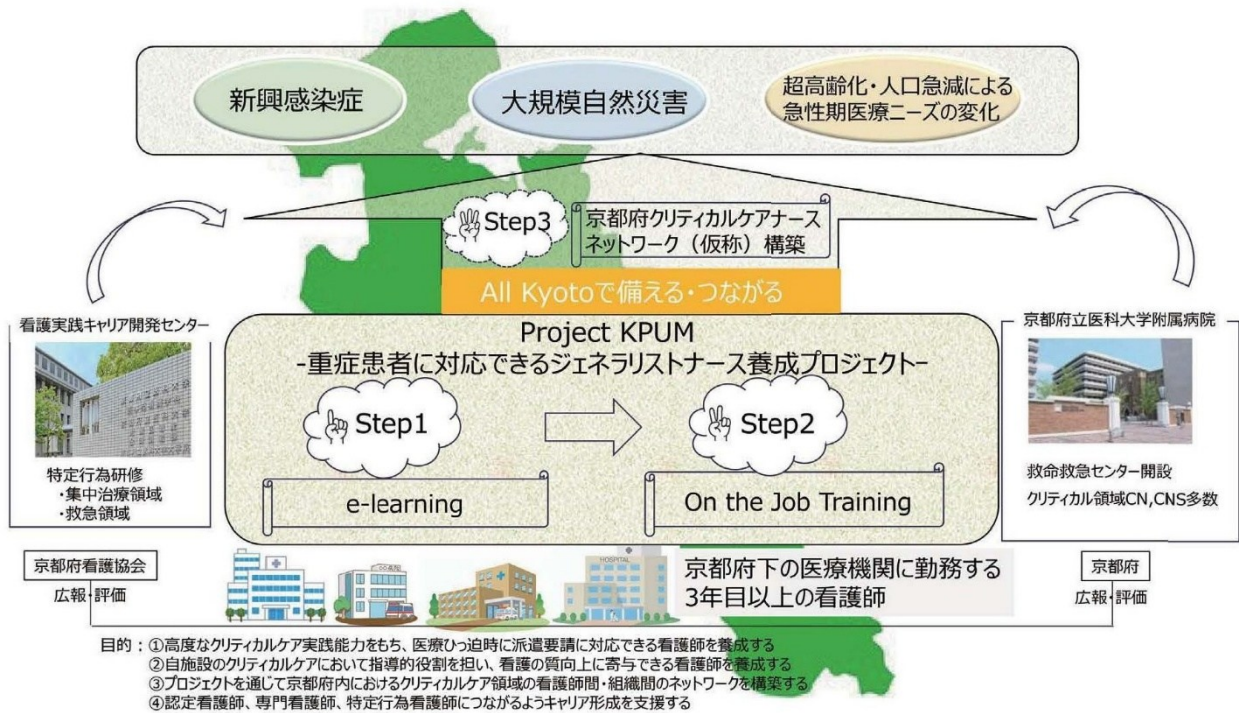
新興感染症

大規模自然災害

超高齢化・人口急減による急性期医療ニーズの変化

Step3

京都府クリティカルケアナースネットワーク（仮称）構築

All Kyotoで備える・つながる

看護実践キャリア開発センター

特定行為研修
・集中治療領域
・救急領域

Project KPUM
-重症患者に対応できるジェネラリストナース養成プロジェクト-

Step1

e-learning

Step2

On the Job Training

京都府立医科大学附属病院

救命救急センター開設
クリティカル領域CN,CNS多数

京都府看護協会

広報・評価

HOSPITAL

京都府下の医療機関に勤務する
3年目以上の看護師

京都府

広報・評価

目的：①高度なクリティカルケア実践能力をもち、医療ひっ迫時に派遣要請に対応できる看護師を養成する
②自施設のクリティカルケアにおいて指導的役割を担い、看護の質向上に寄与できる看護師を養成する
③プロジェクトを通じて京都府内におけるクリティカルケア領域の看護師間・組織間のネットワークを構築する
④認定看護師、専門看護師、特定行為看護師につながるようキャリア形成を支援する